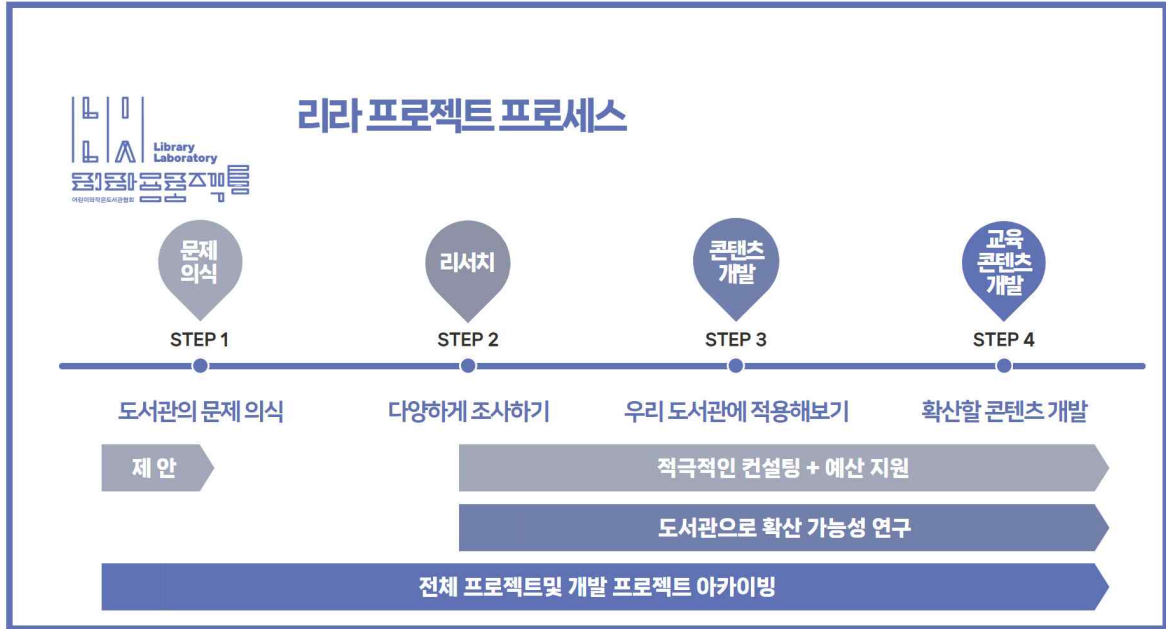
LiLA Library Laboratory
리라프로젝트
어린이와작은도서관협회

리라 프로젝트 프로세스

문제 의식
STEP 1
도서관의 문제 의식

리서치
STEP 2
다양하게 조사하기

콘텐츠 개발
STEP 3
우리 도서관에 적용해보기

교육 콘텐츠 개발
STEP 4
확산할 콘텐츠 개발

제 안

적극적인 컨설팅 + 예산 지원

도서관으로 확산 가능성 연구

전체 프로젝트및 개발 프로젝트 아카이빙